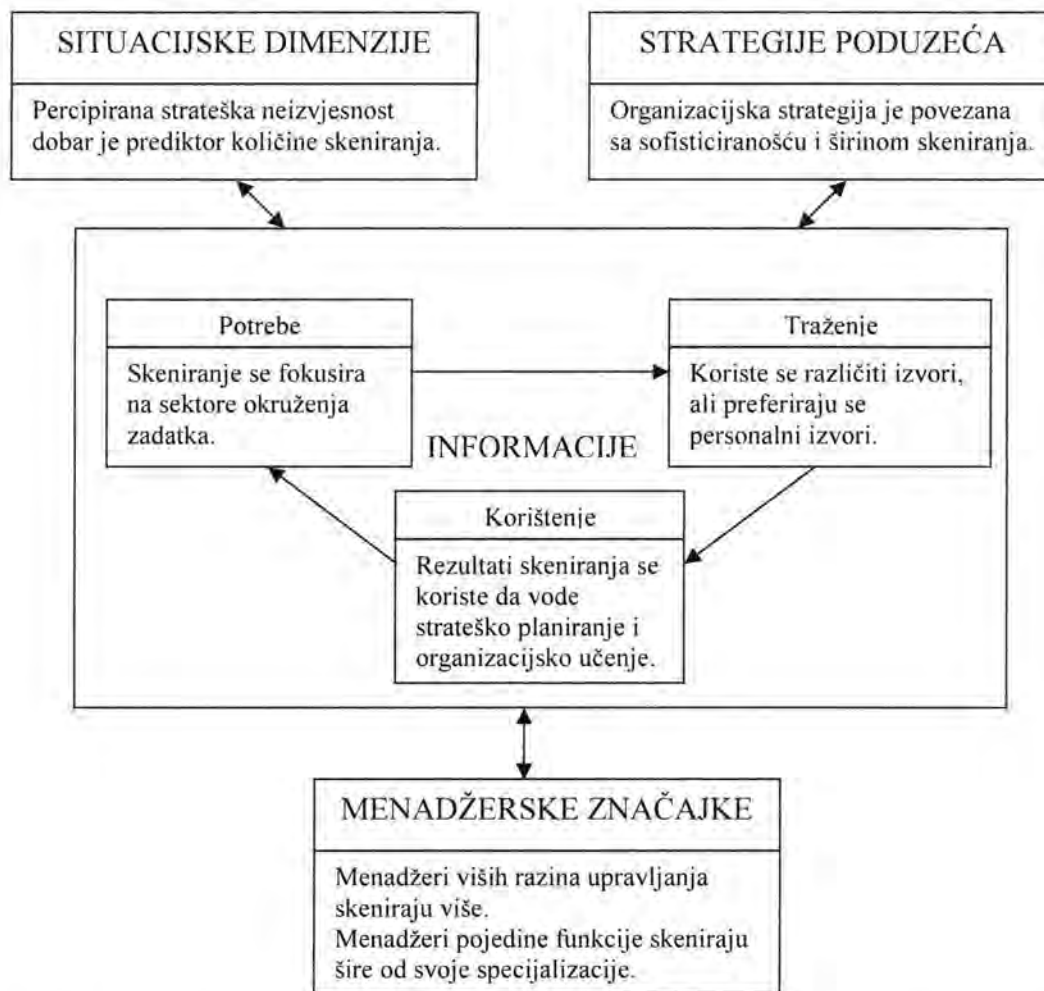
SITUACIJSKE DIMENZIJE

Percipirana strateška neizvjesnost dobar je prediktor količine skeniranja.

STRATEGIJE PODUZEĆA

Organizacijska strategija je povezana sa sofisticiranošću i širinom skeniranja.

Potrebe

Skeniranje se fokusira na sektore okruženja zadatka.

Traženje

Koriste se različiti izvori, ali preferiraju se personalni izvori.

INFORMACIJE

Korištenje

Rezultati skeniranja se koriste da vode strateško planiranje i organizacijsko učenje.

MENADŽERSKE ZNAČAJKE

Menadžeri viših razina upravljanja skeniraju više.
Menadžeri pojedine funkcije skeniraju šire od svoje specijalizacije.